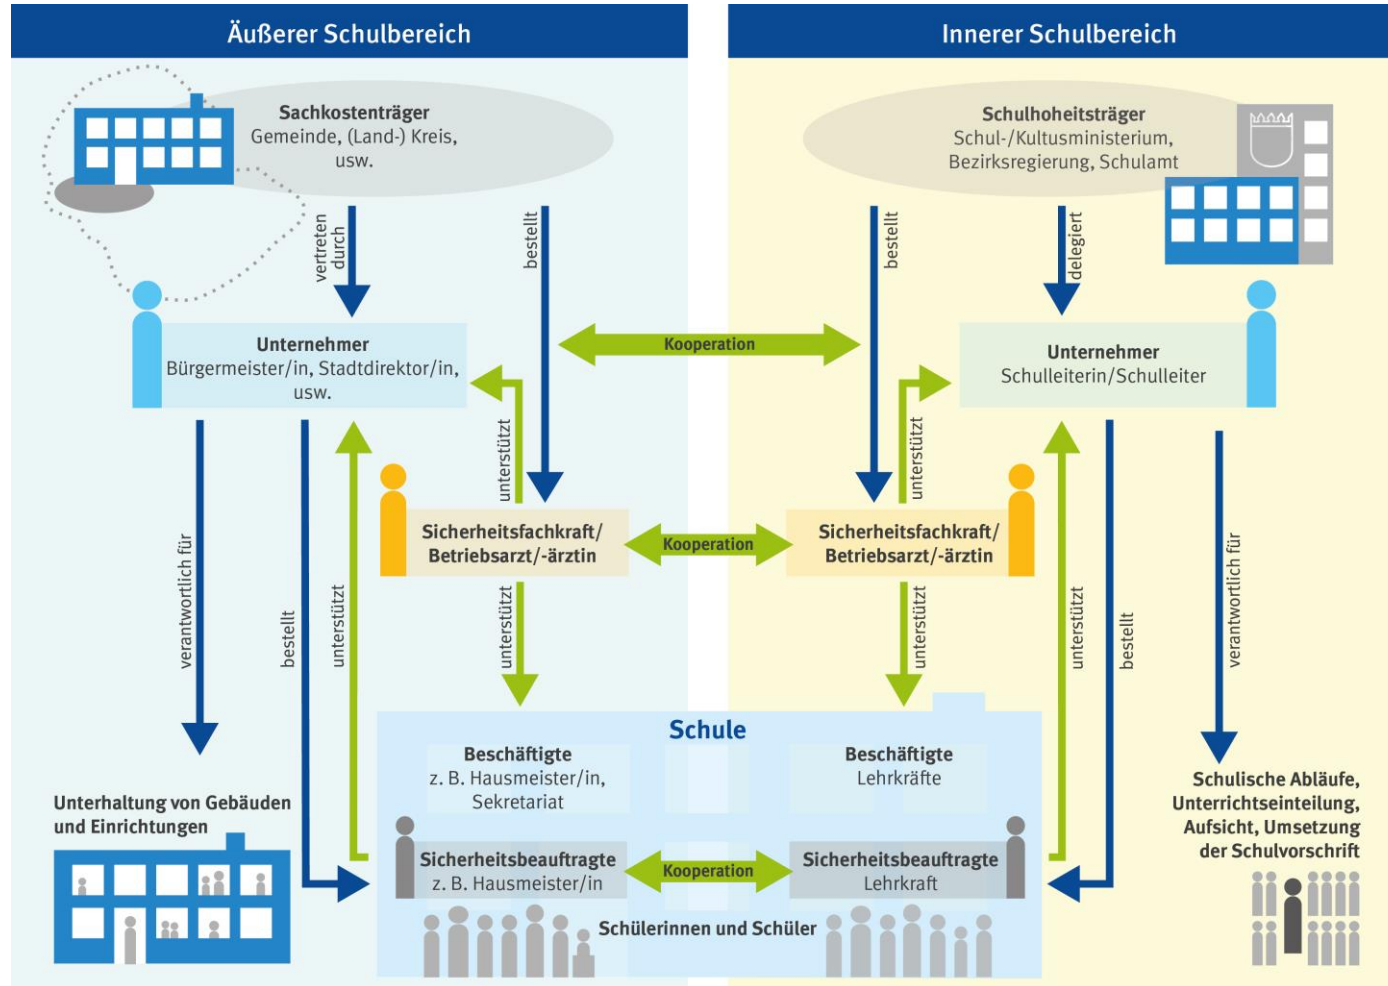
Äußerer Schulbereich

Innerer Schulbereich

Sachkostenträger
Gemeinde, (Land-) Kreis, usw.

Schulhoheitsträger
Schul-/Kultusministerium, Bezirksregierung, Schulamt

vertreten durch

bestellt

bestellt

delegiert

Unternehmer
Bürgermeister/in, Stadtdirektor/in, usw.

Kooperation

Unternehmer
Schulleiterin/Schulleiter

unterstützt

unterstützt

Sicherheitsfachkraft/
Betriebsarzt/-ärztin

Kooperation

Sicherheitsfachkraft/
Betriebsarzt/-ärztin

verantwortlich für

bestellt

unterstützt

unterstützt

unterstützt

unterstützt

bestellt

verantwortlich für

Schule

Beschäftigte
z. B. Hausmeister/in, Sekretariat

Beschäftigte
Lehrkräfte

Unterhaltung von Gebäuden und Einrichtungen

Sicherheitsbeauftragte
z. B. Hausmeister/in

Kooperation

Sicherheitsbeauftragte
Lehrkraft

Schulische Abläufe, Unterrichtseinteilung, Aufsicht, Umsetzung der Schulvorschrift

Schülerinnen und Schüler